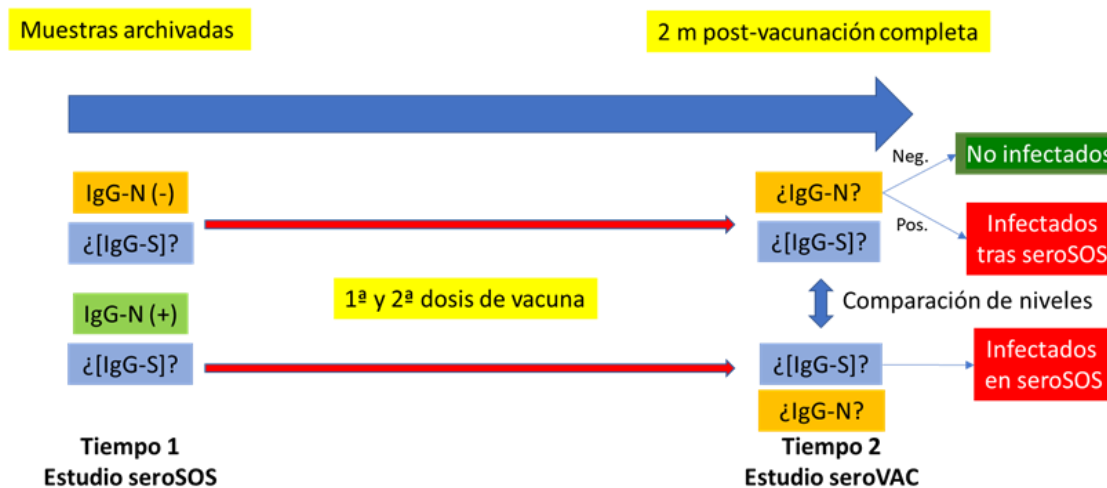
Muestras archivadas

2 m post-vacunación completa

IgG-N (-)

¿[IgG-S]?

¿IgG-N?

¿[IgG-S]?

Neg.

Pos.

No infectados

Infectados tras seroSOS

IgG-N (+)

¿[IgG-S]?

1ª y 2ª dosis de vacuna

Comparación de niveles

¿[IgG-S]?

¿IgG-N?

Infectados en seroSOS

Tiempo 1
Estudio seroSOS

Tiempo 2
Estudio seroVAC